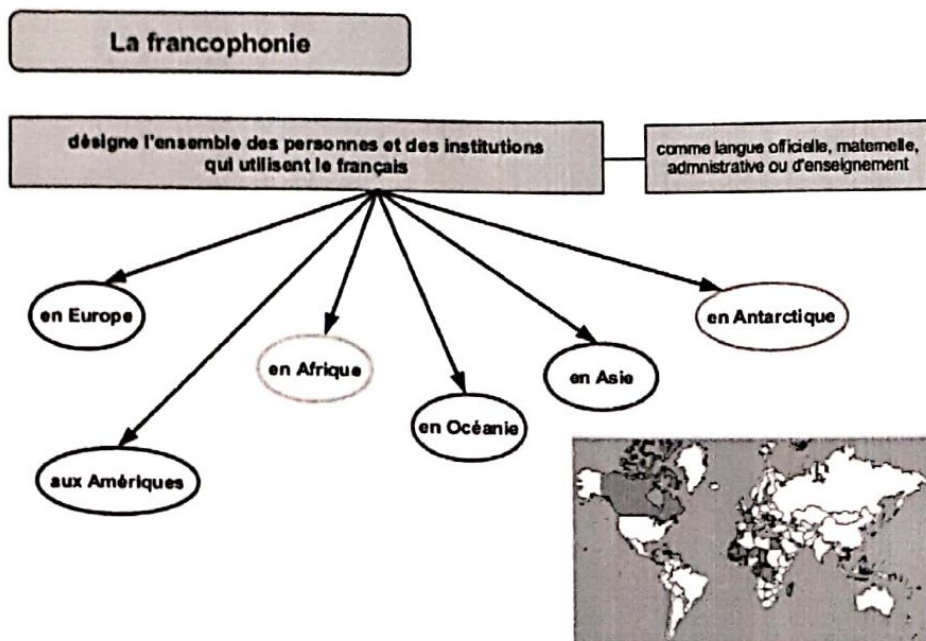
La francophonie

désigne l'ensemble des personnes et des institutions qui utilisent le français

comme langue officielle, maternelle, admnistrative ou d'enseignement

en Europe

aux Amériques

en Afrique

en Océanie

en Asie

en Antarctique